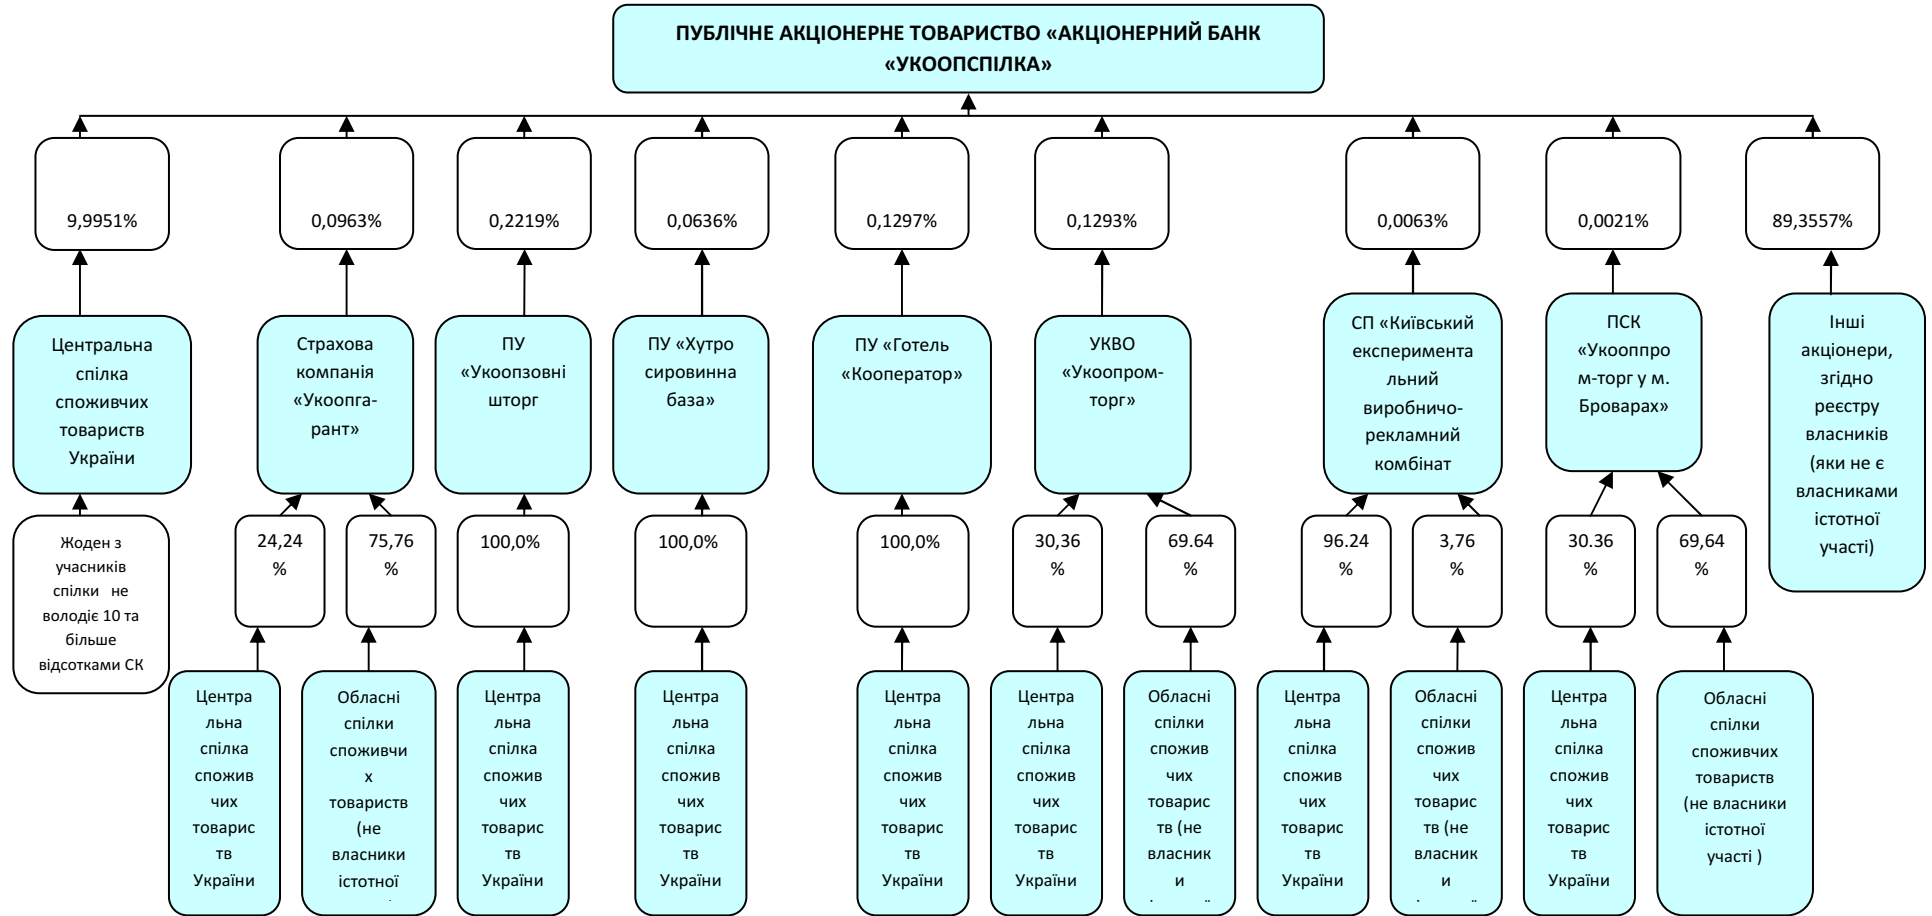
ПУБЛІЧНЕ АКЦІОНЕРНЕ ТОВАРИСТВО «АКЦІОНЕРНИЙ БАНК «УКООПСПІЛКА»

9,9951%

0,0963%

0,2219%

0,0636%

0,1297%

0,1293%

0,0063%

0,0021%

89,3557%

Центральна спілка споживчих товариств України

Страхова компанія «Укоопгарант»

ПУ «Укоопзовнішторг

ПУ «Хутро сировинна база»

ПУ «Готель «Кооператор»

УКВО «Укоопромторг»

СП «Київський експериментальний виробничо-рекламний комбінат

ПСК «Укооппром-торг у м. Броварах»

Інші акціонери, згідно реєстру власників (які не є власниками істотної участі)

Жоден з учасників спілки не володіє 10 та більше відсотками СК

24,24 %

75,76 %

100,0%

100,0%

100,0%

30,36 %

69.64 %

96.24 %

3,76 %

30.36 %

69,64 %

Центральна спілка споживчих товариств України

Обласні спілки споживчих товариств (не власники істотної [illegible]

Центральна спілка споживчих товариств України

Центральна спілка споживчих товариств України

Центральна спілка споживчих товариств України

Центральна спілка споживчих товариств України

Обласні спілки споживчих товариств (не власники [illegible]

Центральна спілка споживчих товариств України

Обласні спілки споживчих товариств (не власники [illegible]

Центральна спілка споживчих товариств України

Обласні спілки споживчих товариств (не власники істотної участі )